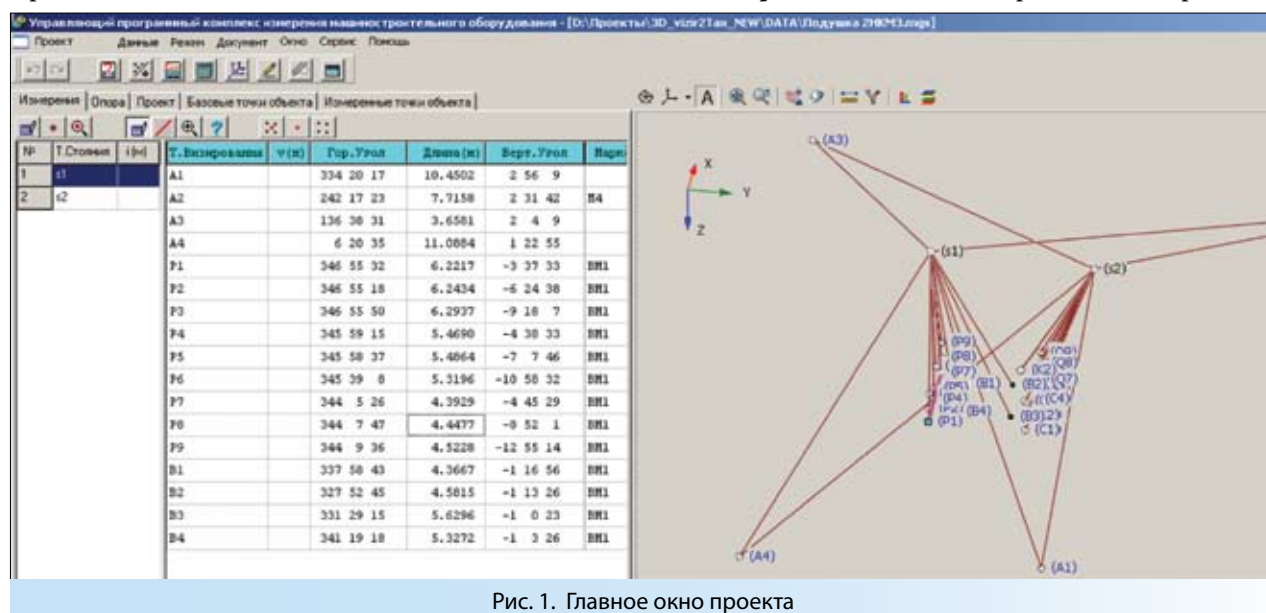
Управляющий программный комплекс измерения машиностроительного оборудования - [D:\Проекты\3D_vizir2Tax_NEW\DATA\Подушка 2НКМЗ.mgs]

Проект Данные Режим Документ Окно Сервис Помощь

Измерения | Опора | Проект | Базовые точки объекта | Измеренные точки объекта

| № | Т.Стояния | i(м) |
|---|---|---|
| 1 | s1 | |
| 2 | s2 | |

| Т.Визирования | v(м) | Гор.Угол | Длина(м) | Верт.Угол | Марк |
|---|---|---|---|---|---|
| A1 | | 334 20 17 | 10.4502 | 2 56 9 | |
| A2 | | 242 17 23 | 7.7158 | 2 31 42 | M4 |
| A3 | | 136 38 31 | 3.6581 | 2 4 9 | |
| A4 | | 6 20 35 | 11.0884 | 1 22 55 | |
| P1 | | 346 55 32 | 6.2217 | -3 37 33 | BM1 |
| P2 | | 346 55 18 | 6.2434 | -6 24 38 | BM1 |
| P3 | | 346 55 50 | 6.2937 | -9 18 7 | BM1 |
| P4 | | 345 59 15 | 5.4690 | -4 38 33 | BM1 |
| P5 | | 345 58 37 | 5.4864 | -7 7 46 | BM1 |
| P6 | | 345 39 8 | 5.3196 | -10 58 32 | BM1 |
| P7 | | 344 5 26 | 4.3929 | -4 45 29 | BM1 |
| P8 | | 344 7 47 | 4.4477 | -8 52 1 | BM1 |
| P9 | | 344 9 36 | 4.5228 | -12 55 14 | BM1 |
| B1 | | 337 58 43 | 4.3667 | -1 16 56 | BM1 |
| B2 | | 327 52 45 | 4.5815 | -1 13 26 | BM1 |
| B3 | | 331 29 15 | 5.6296 | -1 0 23 | BM1 |
| B4 | | 341 19 18 | 5.3272 | -1 3 26 | BM1 |

X Y Z (A3) (s1) (s2) (P9) (P8) (P7) (P4) (B1) (B2) (B4) (B3) (P1) (C4) (C1) (Q7) (Q8) (K2) (A4) (A1)

Рис. 1. Главное окно проекта